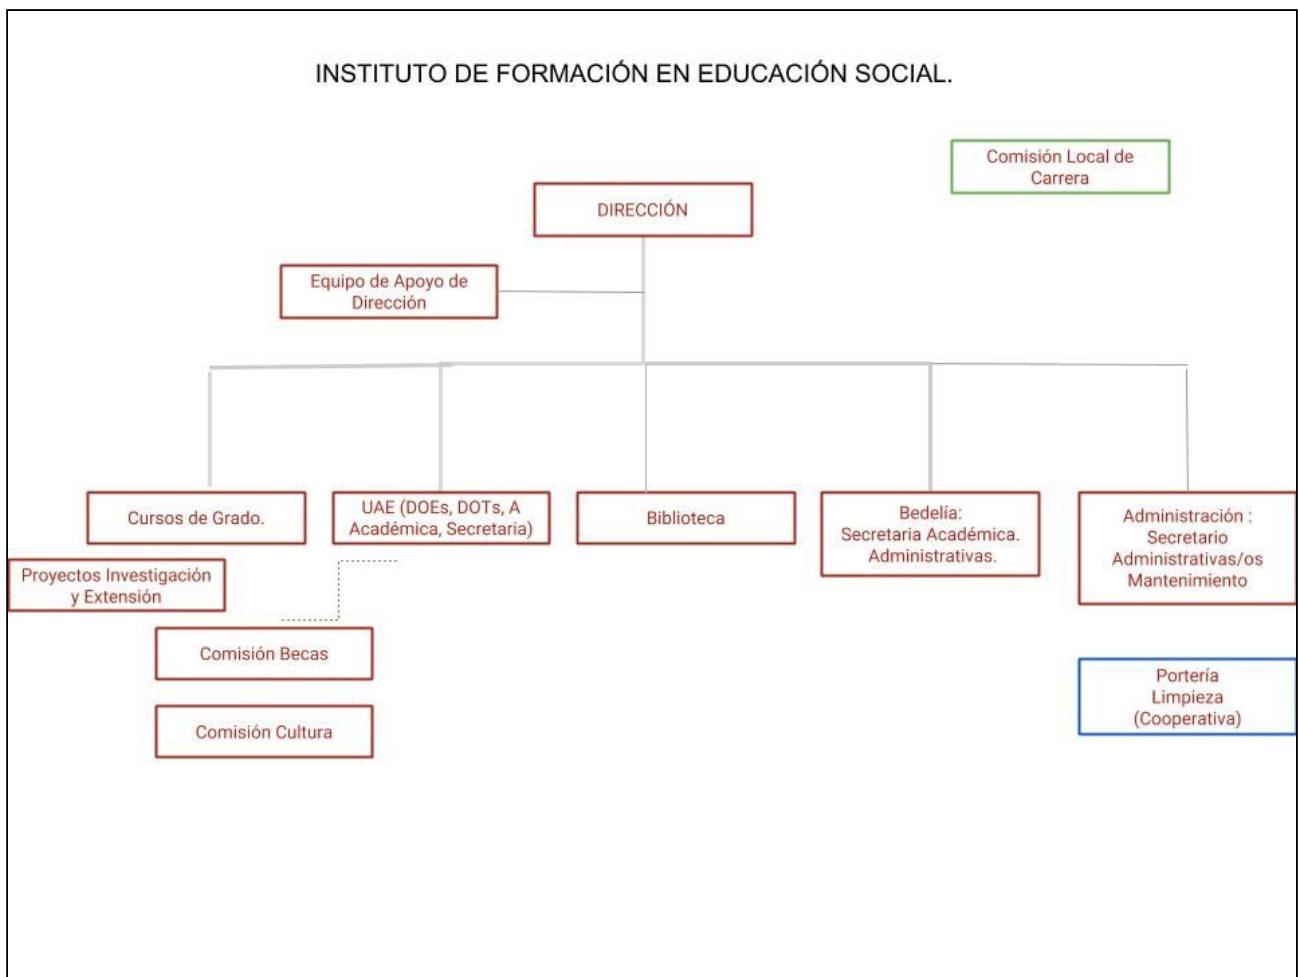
INSTITUTO DE FORMACIÓN EN EDUCACIÓN SOCIAL.

Comisión Local de Carrera

DIRECCIÓN

Equipo de Apoyo de Dirección

Cursos de Grado.

UAE (DOEs, DOTs, A Académica, Secretaria)

Biblioteca

Bedelía: Secretaria Académica. Administrativas.

Administración : Secretario Administrativas/os Mantenimiento

Proyectos Investigación y Extensión

Comisión Becas

Comisión Cultura

Portería Limpieza (Cooperativa)